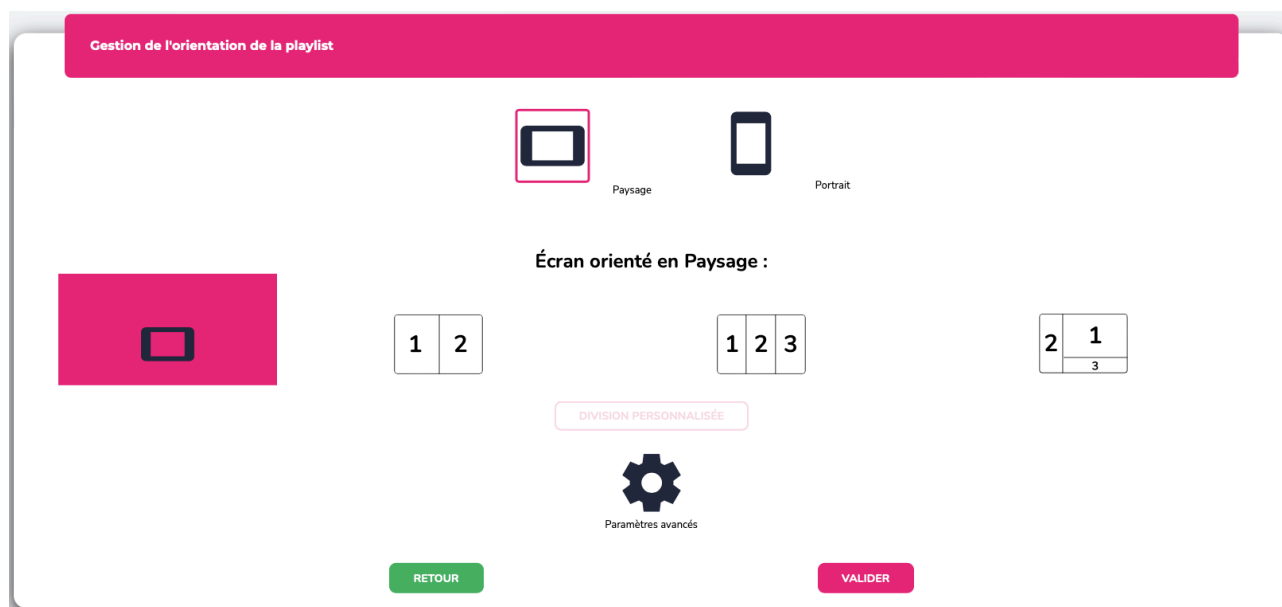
Gestion de l'orientation de la playlist

Paysage

Portrait

Écran orienté en Paysage :

| 1 | 2 |
|---|---|

| 1 | 2 | 3 |
|---|---|---|

2 1 3

DIVISION PERSONNALISÉE

Paramètres avancés

RETOUR

VALIDER